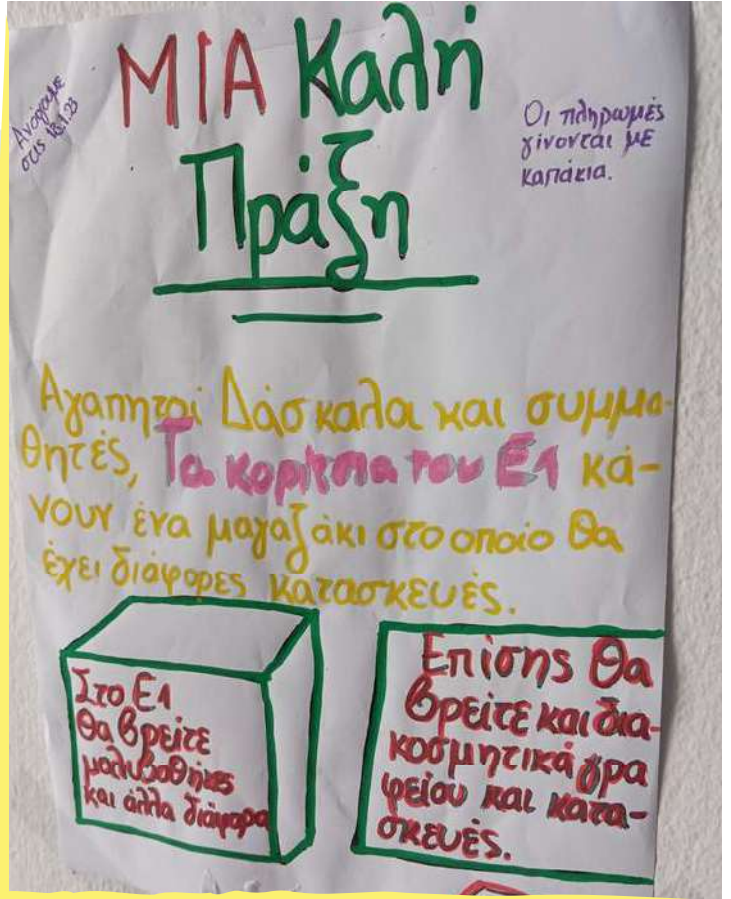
ΜΙΑ Καλή Πράξη

Ανοίγουμε στις 18.1.23

Οι πληρωμές γίνονται με καπάκια.

Αγαπητοί Δάσκαλοι και συμμαθητές, Τα κορίτσια του Ε1 κάνουν ένα μαγαζάκι στο οποίο θα έχει διάφορες κατασκευές.

Στο Ε1 θα βρείτε μολυβοθήκες και άλλα διάφορα

Επίσης θα βρείτε και διακοσμητικά γραφείου και κατασκευές.